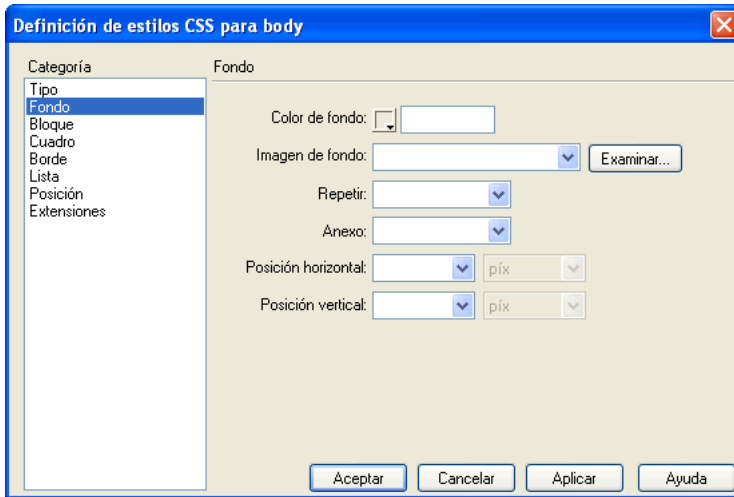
Definición de estilos CSS para body

Categoría
Tipo
Fondo
Bloque
Cuadro
Borde
Lista
Posición
Extensiones

Fondo

Color de fondo:

Imagen de fondo:

Examinar...

Repetir:

Anexo:

Posición horizontal:

píx

Posición vertical:

píx

Aceptar

Cancelar

Aplicar

Ayuda